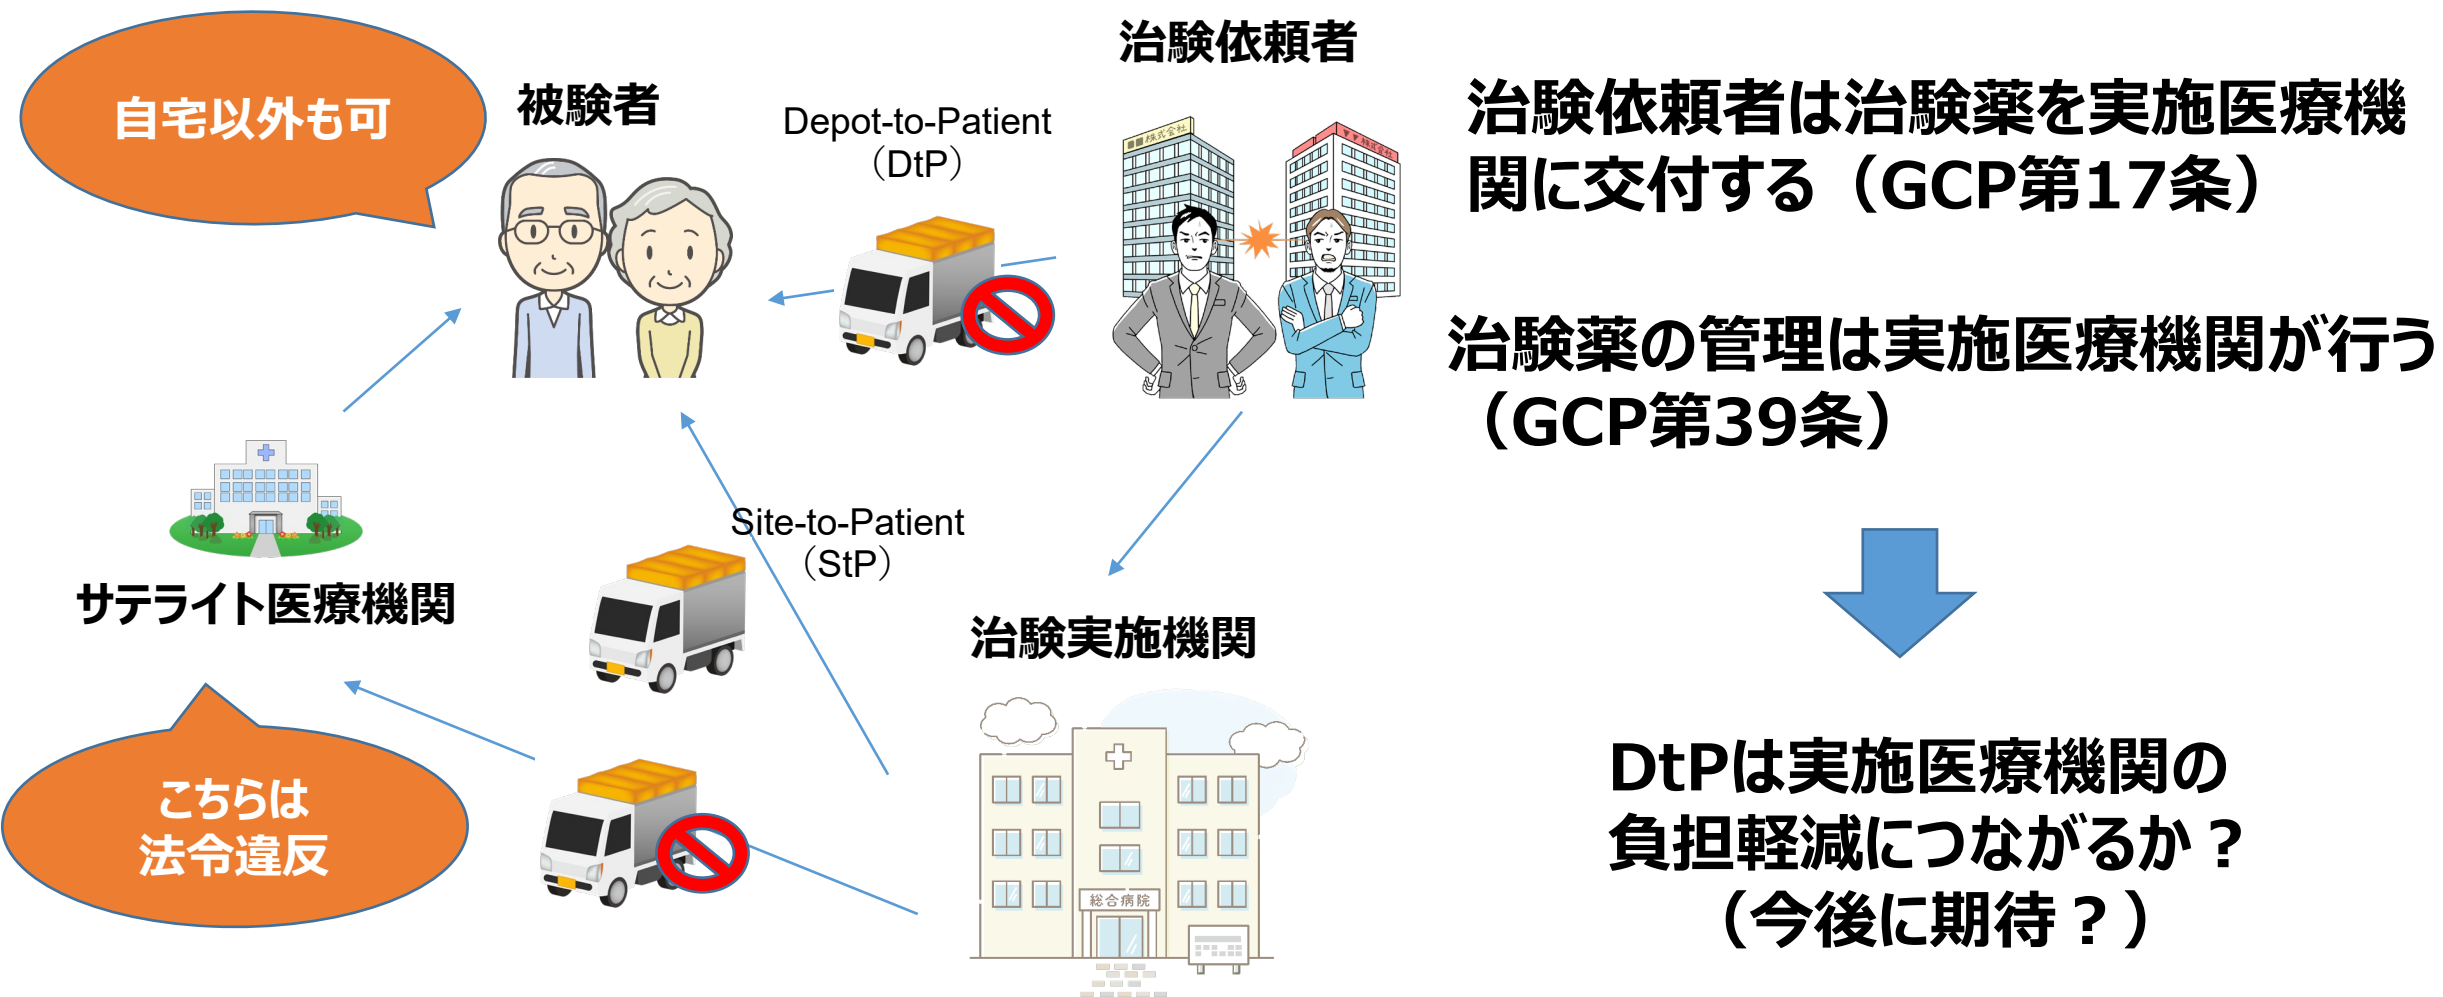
自宅以外も可

被験者

Depot-to-Patient
（DtP）

治験依頼者

株式会社

株式会社

治験依頼者は治験薬を実施医療機関に交付する（GCP第17条）

治験薬の管理は実施医療機関が行う（GCP第39条）

Site-to-Patient
（StP）

サテライト医療機関

治験実施機関

総合病院

こちらは
法令違反

DtPは実施医療機関の
負担軽減につながるか？
（今後に期待？）